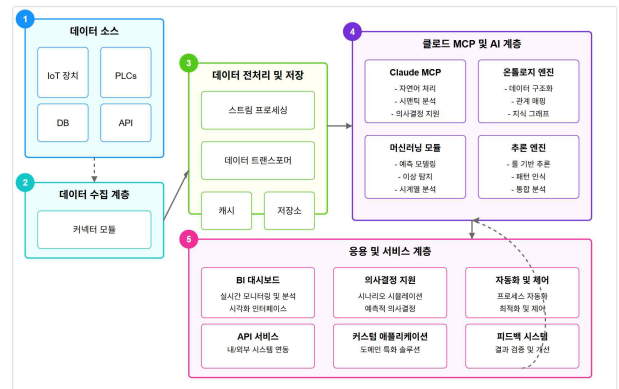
1
데이터 소스

IoT 장치

PLCs

DB

API

2
데이터 수집 계층

커넥터 모듈

3
데이터 전처리 및 저장

스트림 프로세싱

데이터 트랜스포머

캐시

저장소

4
클로드 MCP 및 AI 계층

Claude MCP
- 자연어 처리
- 시맨틱 분석
- 의사결정 지원

온톨로지 엔진
- 데이터 구조화
- 관계 매핑
- 지식 그래프

머신러닝 모듈
- 예측 모델링
- 이상 탐지
- 시계열 분석

추론 엔진
- 룰 기반 추론
- 패턴 인식
- 통합 분석

5
응용 및 서비스 계층

BI 대시보드
실시간 모니터링 및 분석
시각화 인터페이스

의사결정 지원
시나리오 시뮬레이션
예측적 의사결정

자동화 및 제어
프로세스 자동화
최적화 및 제어

API 서비스
내/외부 시스템 연동

커스텀 애플리케이션
도메인 특화 솔루션

피드백 시스템
결과 검증 및 개선